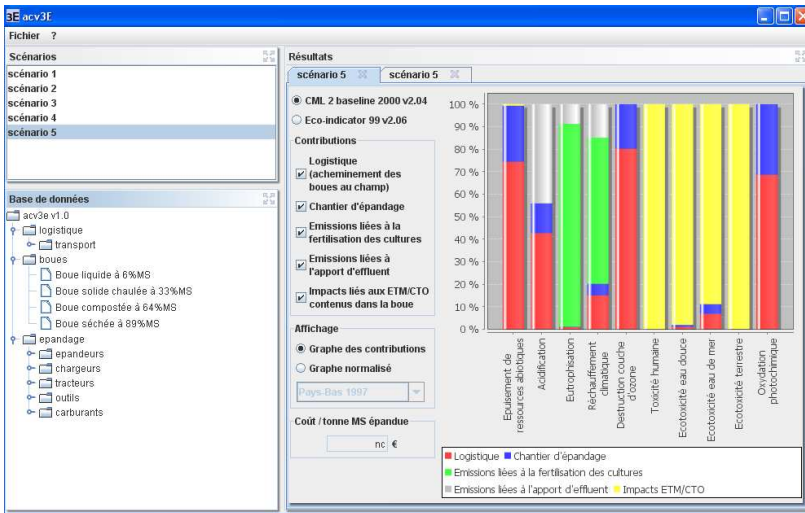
acv3E

Fichier ?

Scénarios

scénario 1
scénario 2
scénario 3
scénario 4
scénario 5

Base de données

acv3e v1.0
logistique
transport
boues
Boue liquide à 6%MS
Boue solide chaulée à 33%MS
Boue compostée à 64%MS
Boue séchée à 89%MS
epandage
epandeurs
chargeurs
tracteurs
outils
carburants

Résultats

scénario 5 | scénario 5

CML 2 baseline 2000 v2.04
Eco-indicator 99 v2.06

Contributions

Logistique (acheminement des boues au champ)
Chantier d'épandage
Emissions liées à la fertilisation des cultures
Emissions liées à l'apport d'effluent
Impacts liés aux ETM/CTO contenus dans la boue

Affichage

Graphe des contributions
Graphe normalisé
Pays-Bas 1997

Coût / tonne MS épandue
nc €

100 %
90 %
80 %
70 %
60 %
50 %
40 %
30 %
20 %
10 %
0 %

Epuisement de ressources abiotiques
Acidification
Eutrophisation
Réchauffement climatique
Destruction couche d'ozone
Toxicité humaine
Ecotoxicité eau douce
Ecotoxicité eau de mer
Ecotoxicité terrestre
Oxydation photochimique

Logistique
Chantier d'épandage
Emissions liées à la fertilisation des cultures
Emissions liées à l'apport d'effluent
Impacts ETM/CTO